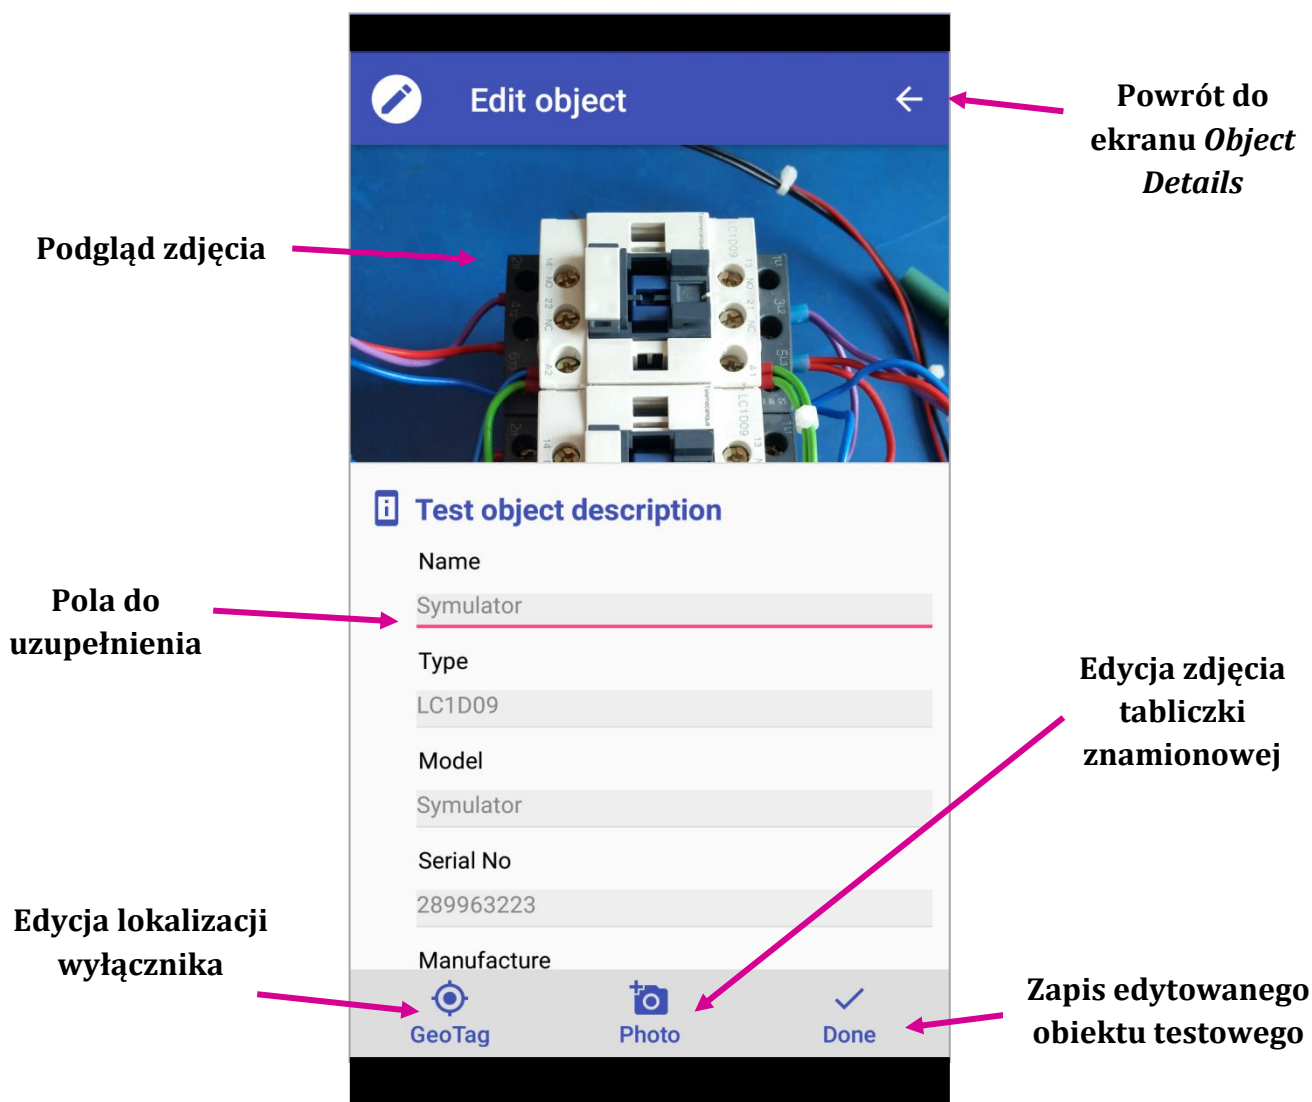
Edit object

Powrót do ekranu *Object Details*

Podgląd zdjęcia

Test object description

Name

Symulator

Pola do uzupełnienia

Type

LC1D09

Edycja zdjęcia tabliczki znamionowej

Model

Symulator

Serial No

289963223

Edycja lokalizacji wyłącznika

Manufacture

GeoTag

Photo

Done

Zapis edytowanego obiektu testowego